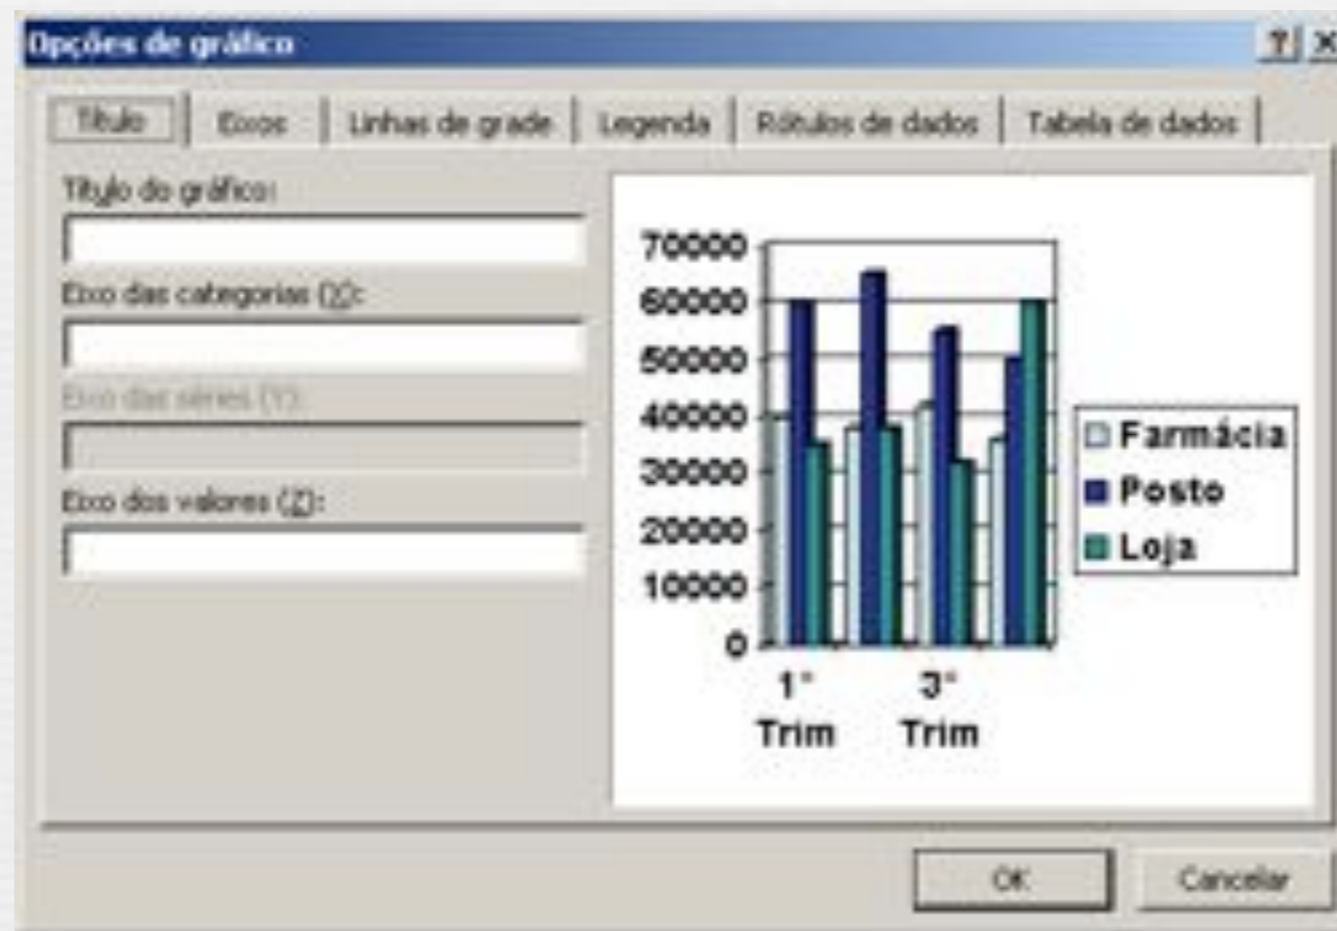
Opções de gráfico

?

Título | Eixos | Linhas de grade | Legenda | Rótulos de dados | Tabela de dados

Título do gráfico:

Eixo das categorias (X):

Eixo das séries (Y):

Eixo dos valores (Z):

70000
60000
50000
40000
30000
20000
10000
0

1°
Trim

3°
Trim

Farmácia
Posto
Loja

OK

Cancelar